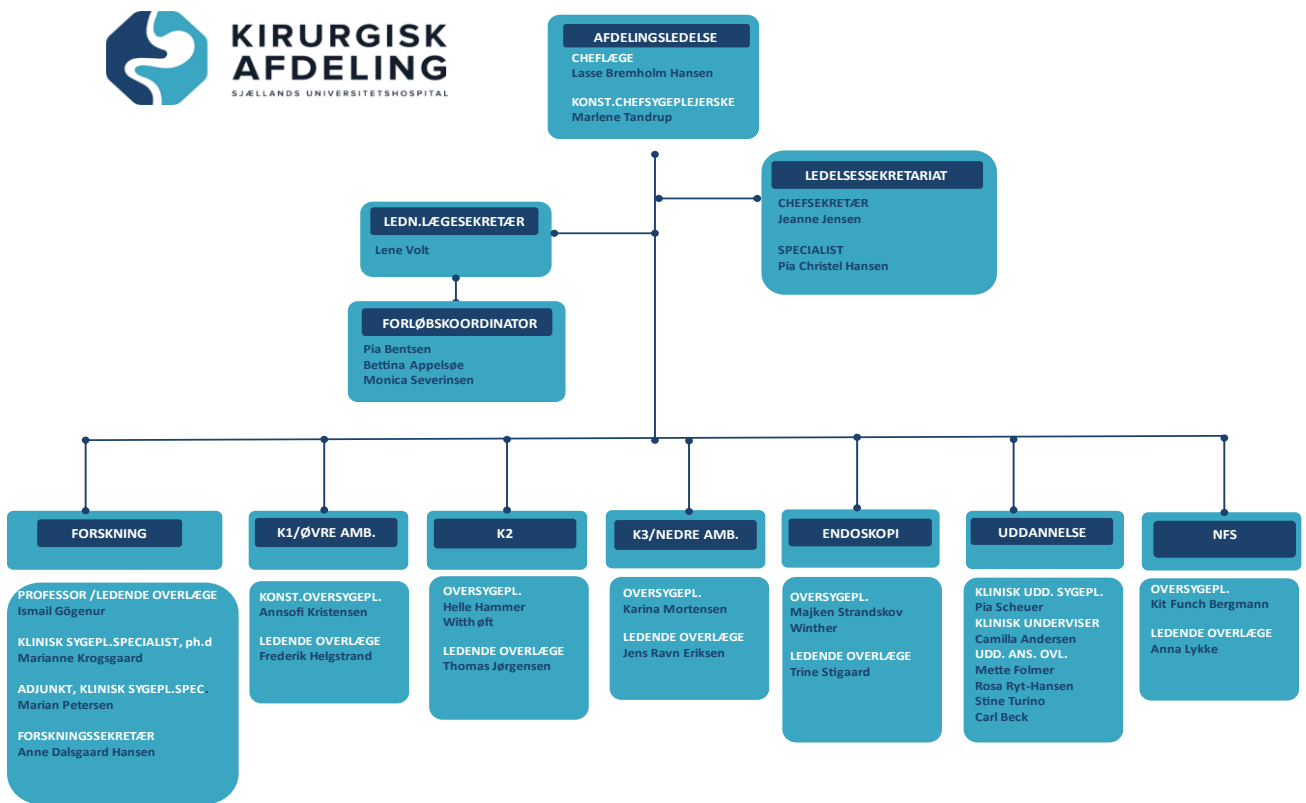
KIRURGISK AFDELING
SJÆLLANDS UNIVERSITETSHOSPITAL

AFDELINGSLEDELSE
CHEFLÆGE
Lasse Bremholm Hansen

KONST.CHEFSYGEPLEJERSKE
Marlene Tandrup

LEDELSESSEKRETARIAT
CHEFSEKRETÆR
Jeanne Jensen

SPECIALIST
Pia Christel Hansen

LEDN.LÆGESEKRETÆR
Lene Volt

FORLØBSKOORDINATOR
Pia Bentsen
Bettina Appelsøe
Monica Severinsen

FORSKNING
PROFESSOR /LEDENDE OVERLÆGE
Ismail Gögenur

KLINISK SYGEPL.SPECIALIST, ph.d
Marianne Krogsgaard

ADJUNKT, KLINISK SYGEPL.SPEC.
Marian Petersen

FORSKNINGSSEKRETÆR
Anne Dalsgaard Hansen

K1/ØVRE AMB.
KONST.OVERSYGEPL.
Annsofi Kristensen

LEDENDE OVERLÆGE
Frederik Helgstrand

K2
OVERSYGEPL.
Helle Hammer Withøft

LEDENDE OVERLÆGE
Thomas Jørgensen

K3/NEDRE AMB.
OVERSYGEPL.
Karina Mortensen

LEDENDE OVERLÆGE
Jens Ravn Eriksen

ENDOSKOPI
OVERSYGEPL.
Majken Strandskov Winther

LEDENDE OVERLÆGE
Trine Stigaard

UDDANNELSE
KLINISK UDD. SYGEPL.
Pia Scheuer
KLINISK UNDERVISER
Camilla Andersen
UDD. ANS. OVL.
Mette Folmer
Rosa Ryt-Hansen
Stine Turino
Carl Beck

NFS
OVERSYGEPL.
Kit Funch Bergmann

LEDENDE OVERLÆGE
Anna Lykke